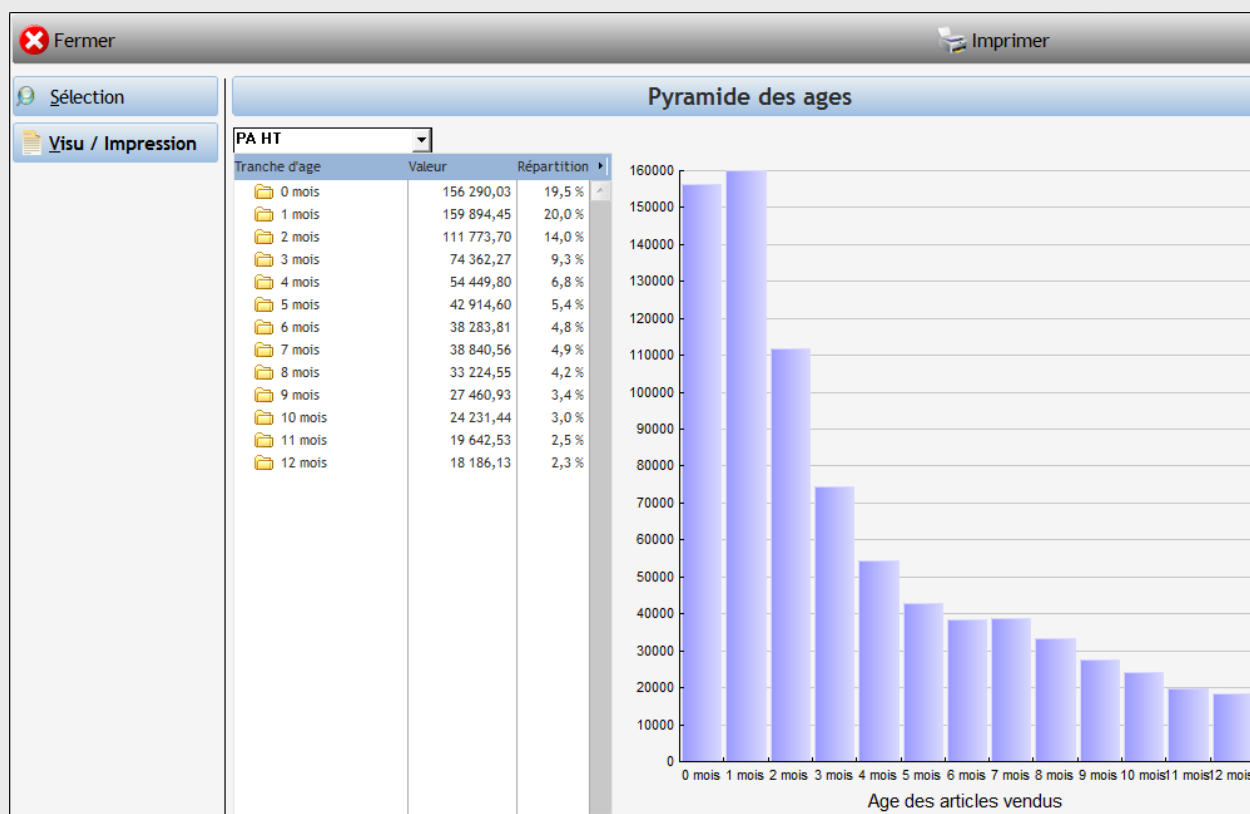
Fermer

Imprimer

Sélection

Visu / Impression

Pyramide des ages

PA HT

| Tranche d'age | Valeur | Répartition |
|---|---|---|
| 0 mois | 156 290,03 | 19,5 % |
| 1 mois | 159 894,45 | 20,0 % |
| 2 mois | 111 773,70 | 14,0 % |
| 3 mois | 74 362,27 | 9,3 % |
| 4 mois | 54 449,80 | 6,8 % |
| 5 mois | 42 914,60 | 5,4 % |
| 6 mois | 38 283,81 | 4,8 % |
| 7 mois | 38 840,56 | 4,9 % |
| 8 mois | 33 224,55 | 4,2 % |
| 9 mois | 27 460,93 | 3,4 % |
| 10 mois | 24 231,44 | 3,0 % |
| 11 mois | 19 642,53 | 2,5 % |
| 12 mois | 18 186,13 | 2,3 % |

160000
150000
140000
130000
120000
110000
100000
90000
80000
70000
60000
50000
40000
30000
20000
10000
0

0 mois 1 mois 2 mois 3 mois 4 mois 5 mois 6 mois 7 mois 8 mois 9 mois 10 mois 11 mois 12 mois

Age des articles vendus